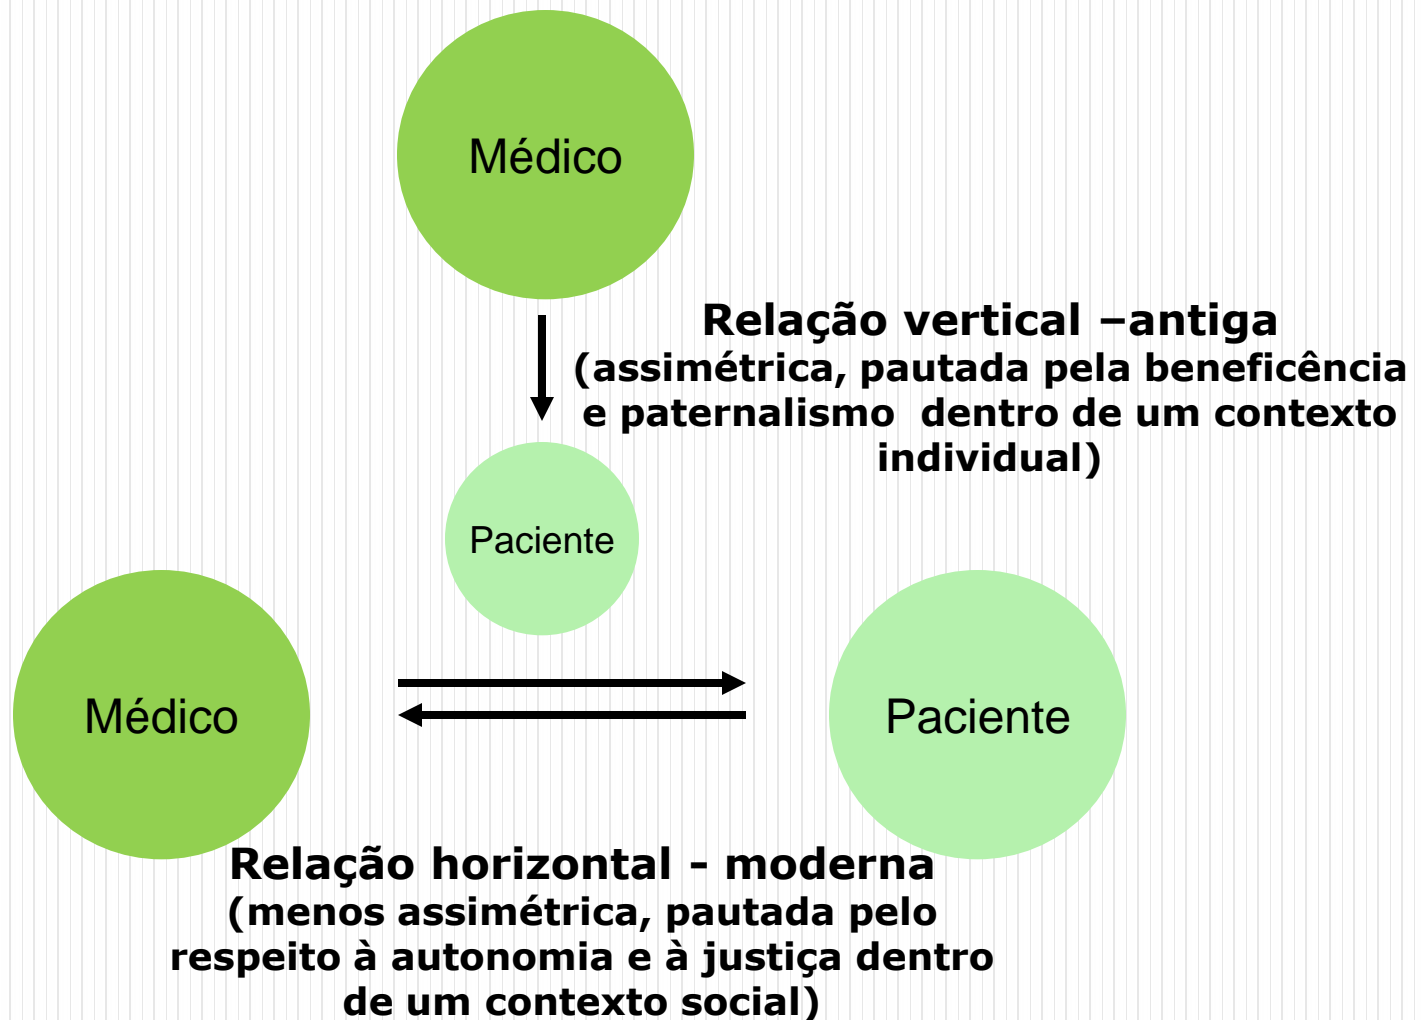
Médico

Relação vertical –antiga
(assimétrica, pautada pela beneficência e paternalismo  dentro de um contexto individual)

Paciente

Médico

Paciente

Relação horizontal - moderna
(menos assimétrica, pautada pelo respeito à autonomia e à justiça dentro de um contexto social)